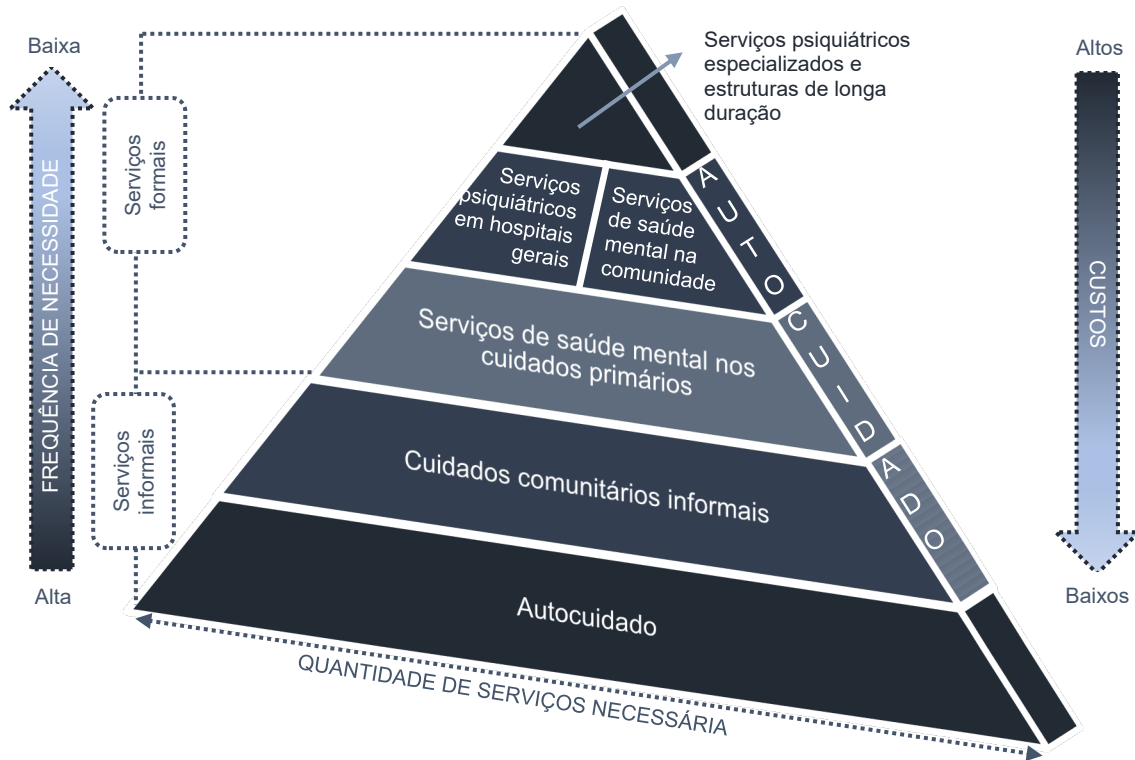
Baixa

FREQUÊNCIA DE NECESSIDADE

Alta

Serviços formais

Serviços informais

Serviços psiquiátricos especializados e estruturas de longa duração

Serviços psiquiátricos em hospitais gerais

Serviços de saúde mental na comunidade

Serviços de saúde mental nos cuidados primários

Cuidados comunitários informais

Autocuidado

AUTOCUIDADO

Altos

CUSTOS

Baixos

QUANTIDADE DE SERVIÇOS NECESSÁRIA